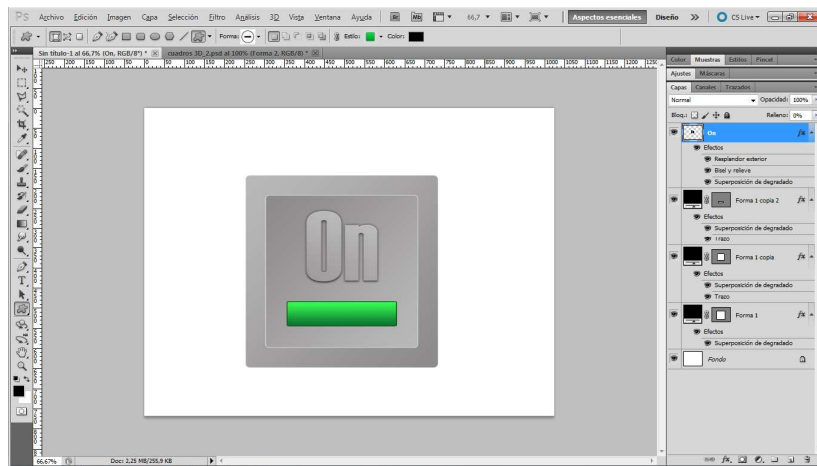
PS Archivo Edición Imagen Capa Selección Filtro Análisis 3D Vista Ventana Ayuda Br Mb 66,7 Aspectos esenciales Diseño >> CS Live

Forma: Estilo: Color:

Sin título-1 al 66.7% (On, RGB/8*) * cuadros 3D_2.psd al 100% (Forma 2, RGB/8*)

250 200 150 100 50 0 50 100 150 200 250 300 350 400 450 500 550 600 650 700 750 800 850 900 950 1000 1050 1100 1150 1200 1250

On

Color Muestras Estilos Pincel
Ajustes Máscaras
Capas Canales Trazados
Normal Opacidad: 100%
Bloq.: Relleno: 0%

On
Efectos
Resplandor exterior
Bisel y relieve
Superposición de degradado
Forma 1 copia 2
Efectos
Superposición de degradado
Trazo
Forma 1 copia
Efectos
Superposición de degradado
Trazo
Forma 1
Efectos
Superposición de degradado
Fondo

66,67% Doc: 2,25 MB/255,9 KB